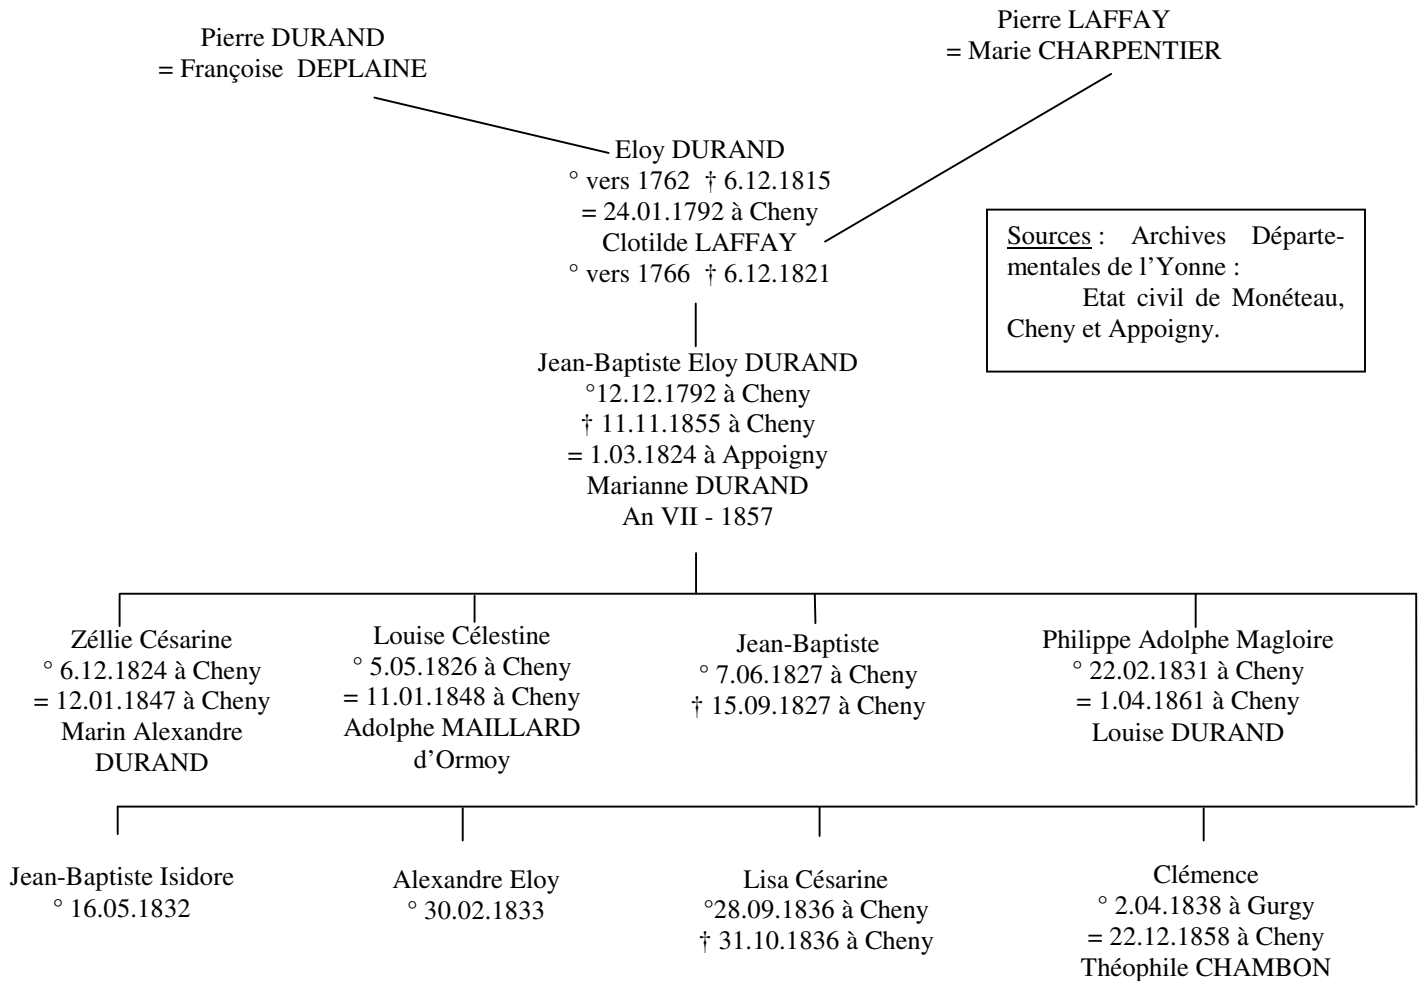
Pierre DURAND
= Françoise DEPLAINE

Pierre LAFFAY
= Marie CHARPENTIER

Eloy DURAND
° vers 1762 † 6.12.1815
= 24.01.1792 à Cheny
Clotilde LAFFAY
° vers 1766 † 6.12.1821

Sources : Archives Départementales de l'Yonne :
Etat civil de Monéteau, Cheny et Appoigny.

Jean-Baptiste Eloy DURAND
°12.12.1792 à Cheny
† 11.11.1855 à Cheny
= 1.03.1824 à Appoigny
Marianne DURAND
An VII - 1857

Zéllie Césarine
° 6.12.1824 à Cheny
= 12.01.1847 à Cheny
Marin Alexandre DURAND

Louise Célestine
° 5.05.1826 à Cheny
= 11.01.1848 à Cheny
Adolphe MAILLARD d'Ormoy

Jean-Baptiste
° 7.06.1827 à Cheny
† 15.09.1827 à Cheny

Philippe Adolphe Magloire
° 22.02.1831 à Cheny
= 1.04.1861 à Cheny
Louise DURAND

Jean-Baptiste Isidore
° 16.05.1832

Alexandre Eloy
° 30.02.1833

Lisa Césarine
°28.09.1836 à Cheny
† 31.10.1836 à Cheny

Clémence
° 2.04.1838 à Gurgy
= 22.12.1858 à Cheny
Théophile CHAMBON